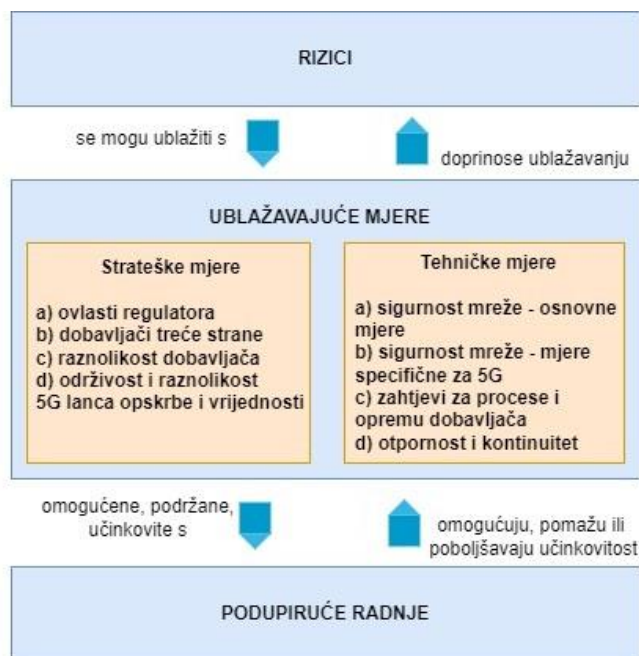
RIZICI

se mogu ublažiti s

doprinose ublažavanju

UBLAŽAVAJUĆE MJERE

Strateške mjere

a) ovlasti regulatora
b) dobavljači treće strane
c) raznolikost dobavljača
d) održivost i raznolikost 5G lanca opskrbe i vrijednosti

Tehničke mjere

a) sigurnost mreže - osnovne mjere
b) sigurnost mreže - mjere specifične za 5G
c) zahtjevi za procese i opremu dobavljača
d) otpornost i kontinuitet

omogućene, podržane, učinkovite s

omogućuju, pomažu ili poboljšavaju učinkovitost

PODUPIRUĆE RADNJE